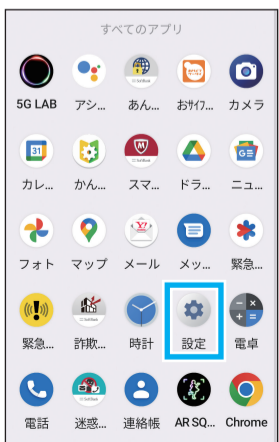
すべてのアプリ

5G LAB
アシ...
あん...
おサイフ...
カメラ

カレ...
かん...
スマ...
ドラ...
ニュ...

フォト
マップ
メール
メッ...
緊急...

緊急...
詐欺...
時計
設定
電卓

電話
迷惑...
連絡帳
AR SQ...
Chrome